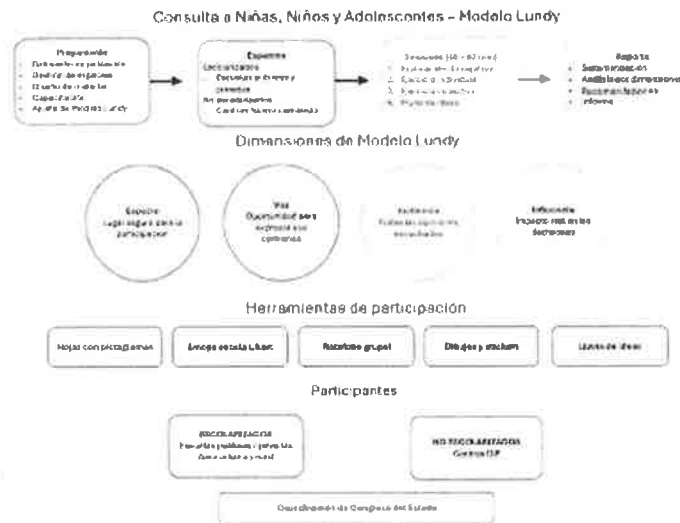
Consulta a Niñas, Niños y Adolescentes - Modelo Lundy

Preparación
• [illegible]
• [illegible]
• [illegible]
• Capacitación
• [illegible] Modelo Lundy

Espacios
Escolarizados
• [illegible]
No escolarizados
• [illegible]

Sesiones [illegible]
1. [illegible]
2. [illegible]
3. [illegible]
4. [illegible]

Reporte
• Sistematización
• Análisis por dimensiones
• Recomendaciones
• Informe

Dimensiones de Modelo Lundy

Espacio
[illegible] participación

Voz
Oportunidad para expresar sus opiniones

Audiencia
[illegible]

Influencia
Impacto real en las decisiones

Herramientas de participación

Hojas con pictogramas

Árbol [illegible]

Rotafolio grupal

Dibujos y stickers

Lluvia de ideas

Participantes

ESCOLARIZADOS
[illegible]

NO ESCOLARIZADOS
Centros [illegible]

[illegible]